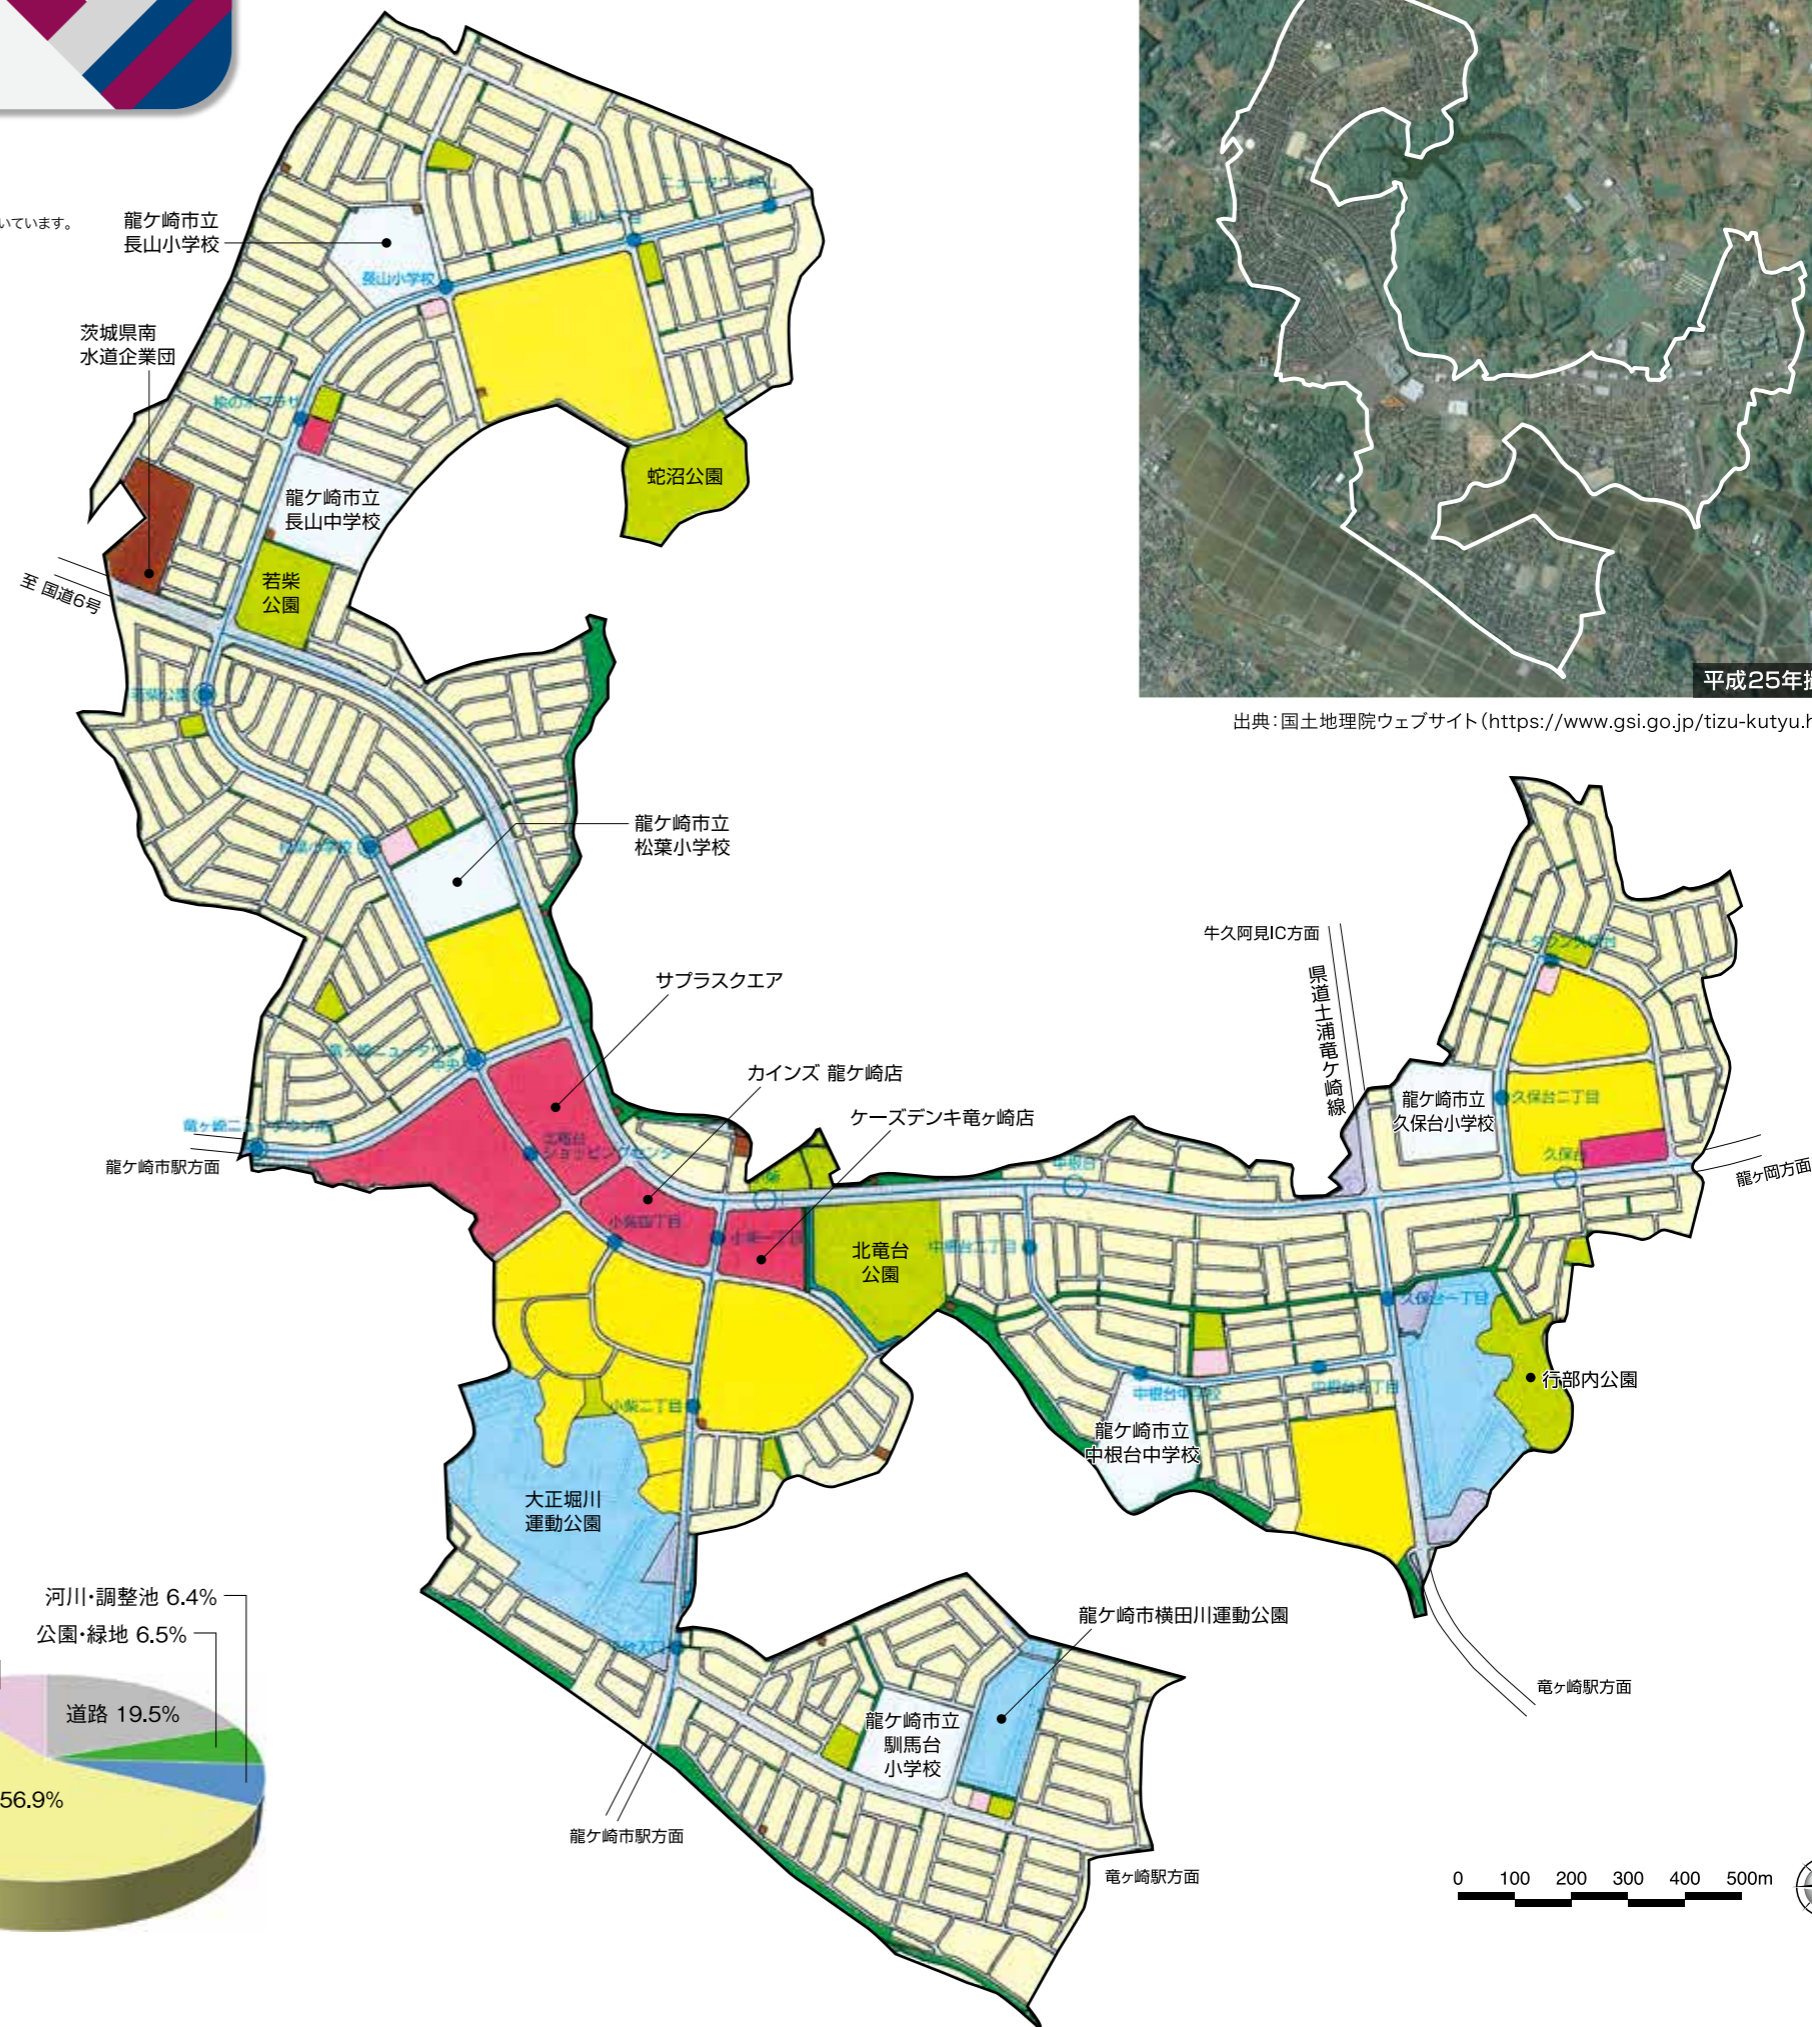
いています。

龍ケ崎市立
長山小学校

茨城県南
水道企業団

龍ケ崎市立
長山中学校

若柴
公園

蛇沼公園

至 国道6号

平成25年撮

出典:国土地理院ウェブサイト(https://www.gsi.go.jp/tizu-kutyu.h

龍ケ崎市立
松葉小学校

サプラスクエア

カインズ 龍ケ崎店

ケーズデンキ竜ケ崎店

牛久阿見IC方面

県道土浦竜ケ崎線

龍ケ崎市立
久保台小学校

龍ケ岡方面

龍ケ崎市駅方面

北竜台
公園

行部内公園

龍ケ崎市立
中根台中学校

大正堀川
運動公園

龍ケ崎市横田川運動公園

竜ケ崎駅方面

河川・調整池 6.4%
公園・緑地 6.5%
道路 19.5%
56.9%

龍ケ崎市立
馴馬台
小学校

龍ケ崎市駅方面

竜ケ崎駅方面

0 100 200 300 400 500m